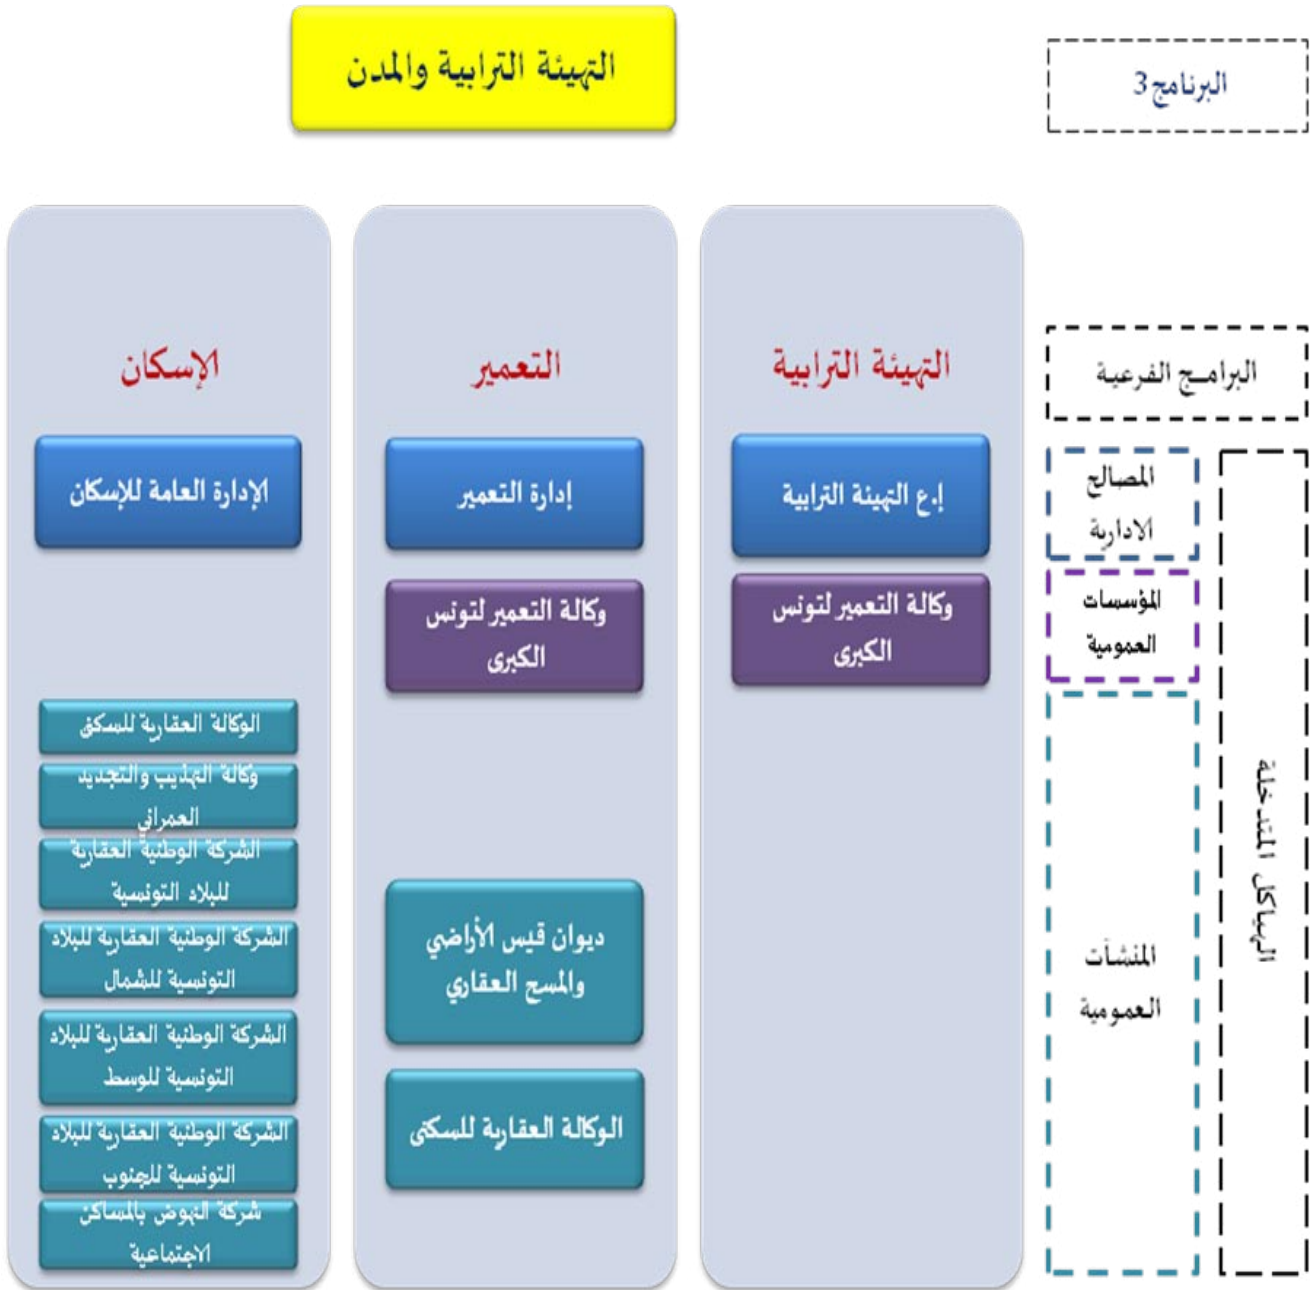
التهيئة الترابية والمدن

البرنامج 3

البرامج الفرعية

الهياكل المتدخلة

المصالح الادارية

المؤسسات العمومية

المنشآت العمومية

التهيئة الترابية

إ.ع التهيئة الترابية

وكالة التعمير لتونس الكبرى

التعمير

إدارة التعمير

وكالة التعمير لتونس الكبرى

ديوان قيس الأراضي والمسح العقاري

الوكالة العقارية للسكنى

الإسكان

الإدارة العامة للإسكان

الوكالة العقارية للسكنى

وكالة التهذيب والتجديد العمراني

الشركة الوطنية العقارية للبلاد التونسية

الشركة الوطنية العقارية للبلاد التونسية للشمال

الشركة الوطنية العقارية للبلاد التونسية للوسط

الشركة الوطنية العقارية للبلاد التونسية للجنوب

شركة النهوض بالمساكن الاجتماعية